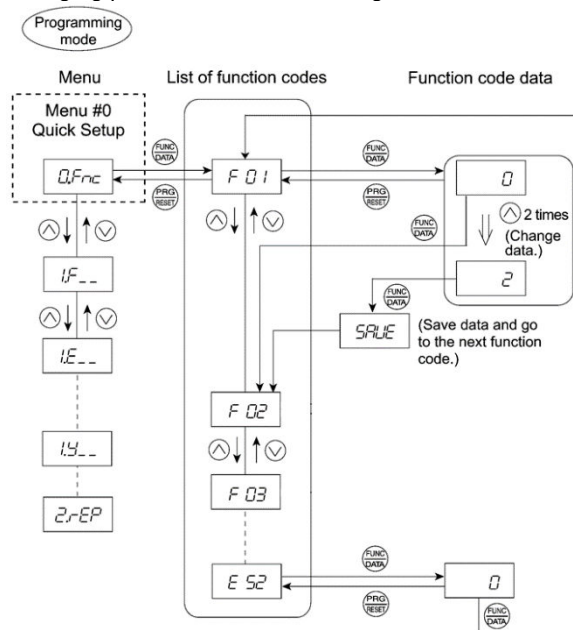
Programming mode

Menu

List of function codes

Function code data

Menu #0 Quick Setup

0.Fnc

FUNC DATA

PRG RESET

F 01

FUNC DATA

PRG RESET

0

2 times (Change data.)

FUNC DATA

2

FUNC DATA

SAVE

(Save data and go to the next function code.)

1.F__

1.E__

1.Y__

2.rEP

F 02

F 03

E 52

FUNC DATA

PRG RESET

0

FUNC DATA